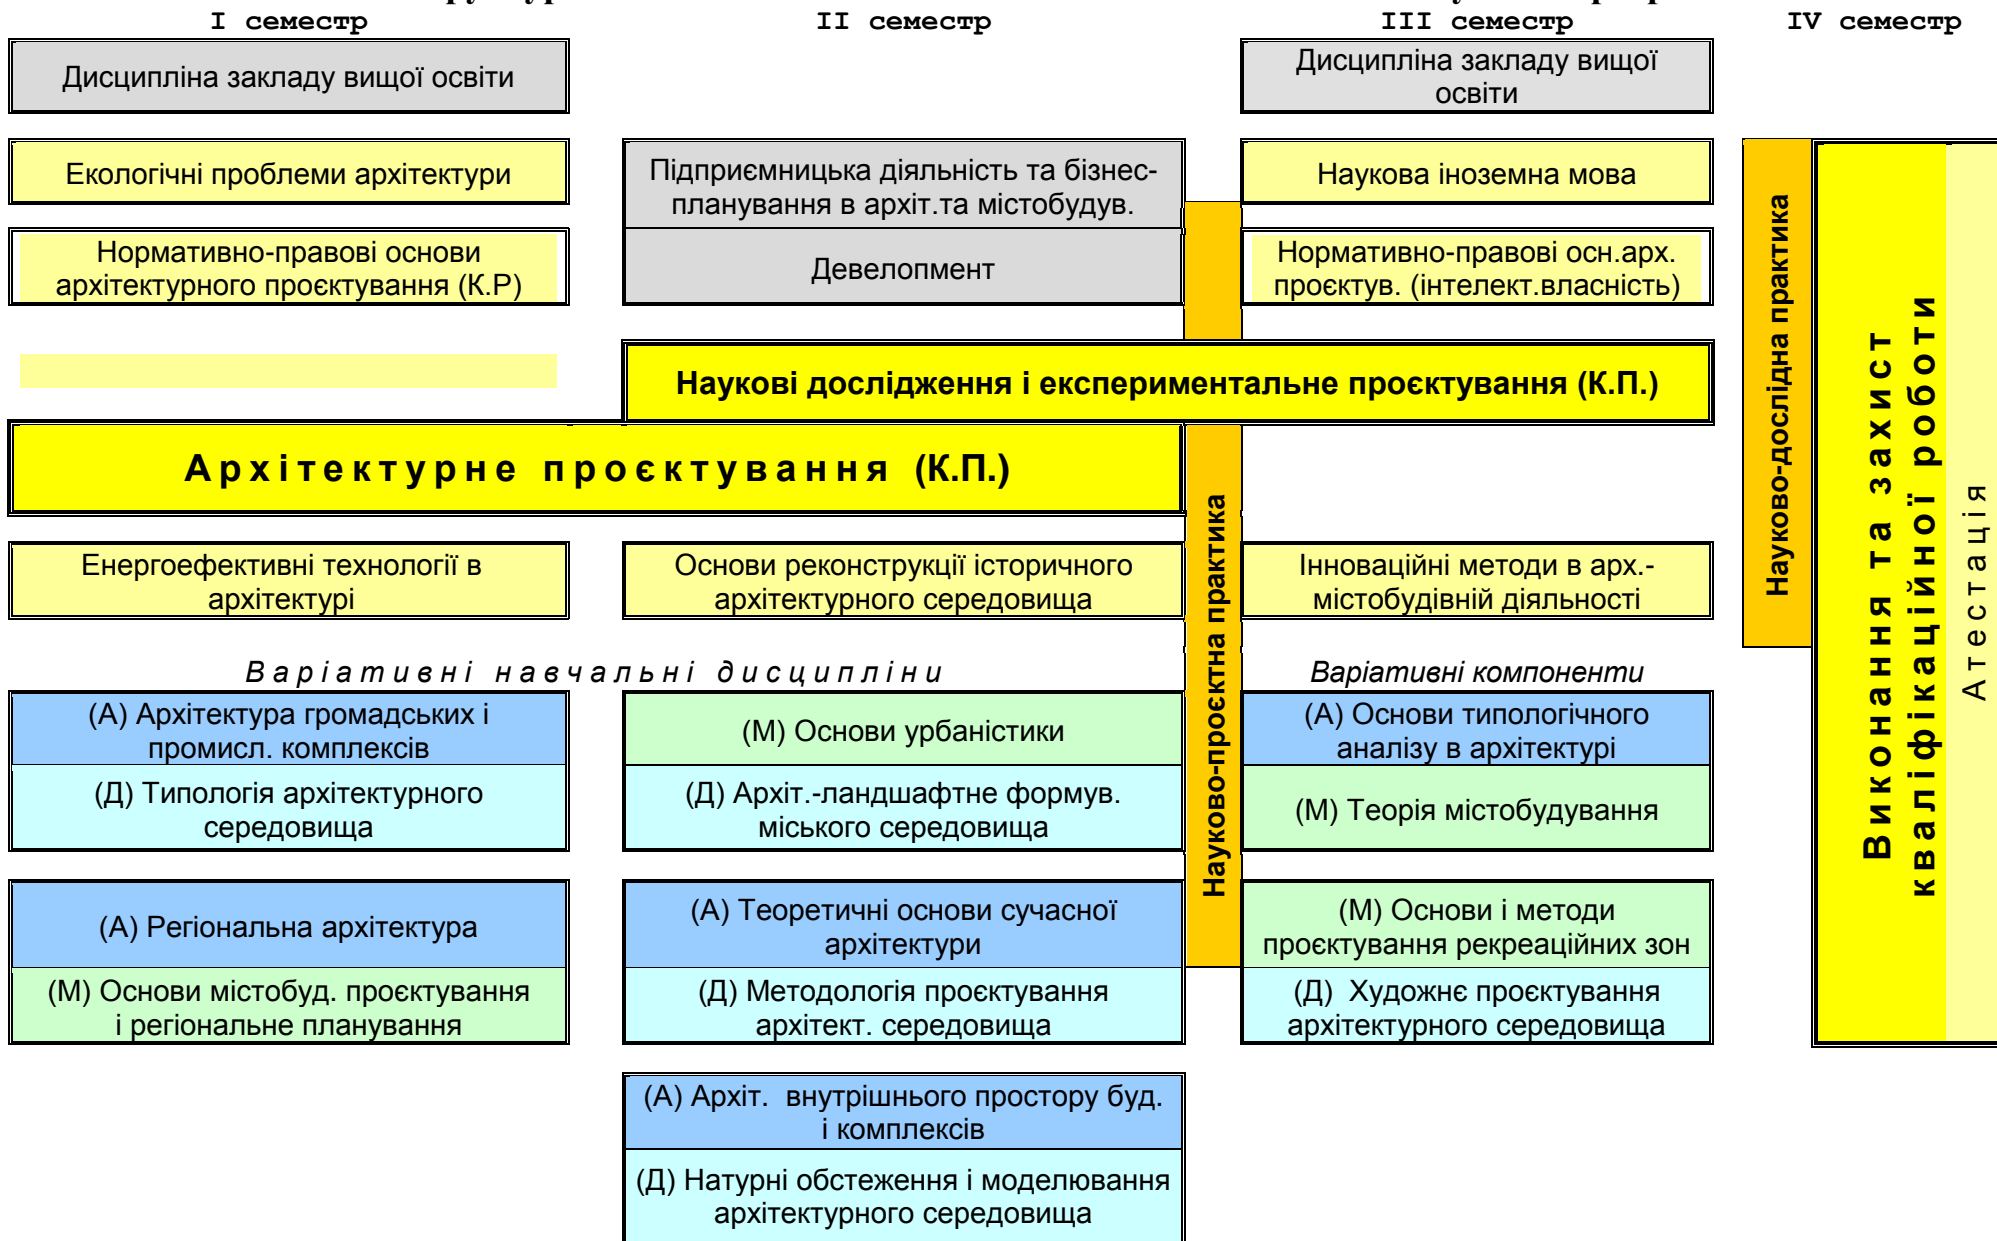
I семестр

II семестр

III семестр

IV семестр

Дисципліна закладу вищої освіти

Дисципліна закладу вищої освіти

Екологічні проблеми архітектури

Підприємницька діяльність та бізнес-планування в архіт.та містобудув.

Наукова іноземна мова

Нормативно-правові основи архітектурного проєктування (К.Р)

Девелопмент

Нормативно-правові осн.арх. проєктув. (інтелект.власність)

Наукові дослідження і експериментальне проєктування (К.П.)

Архітектурне проєктування (К.П.)

Енергоефективні технології в архітектурі

Основи реконструкції історичного архітектурного середовища

Інноваційні методи в арх.-містобудівній діяльності

Науково-проєктна практика

Науково-дослідна практика

Виконання та захист кваліфікаційної роботи

Атестація

Варіативні навчальні дисципліни

Варіативні компоненти

(А) Архітектура громадських і промисл. комплексів

(Д) Типологія архітектурного середовища

(М) Основи урбаністики

(Д) Архіт.-ландшафтне формув. міського середовища

(А) Основи типологічного аналізу в архітектурі

(М) Теорія містобудування

(А) Регіональна архітектура

(М) Основи містобуд. проєктування і регіональне планування

(А) Теоретичні основи сучасної архітектури

(Д) Методологія проєктування архітект. середовища

(М) Основи і методи проєктування рекреаційних зон

(Д) Художнє проєктування архітектурного середовища

(А) Архіт. внутрішнього простору буд. і комплексів

(Д) Натурні обстеження і моделювання архітектурного середовища